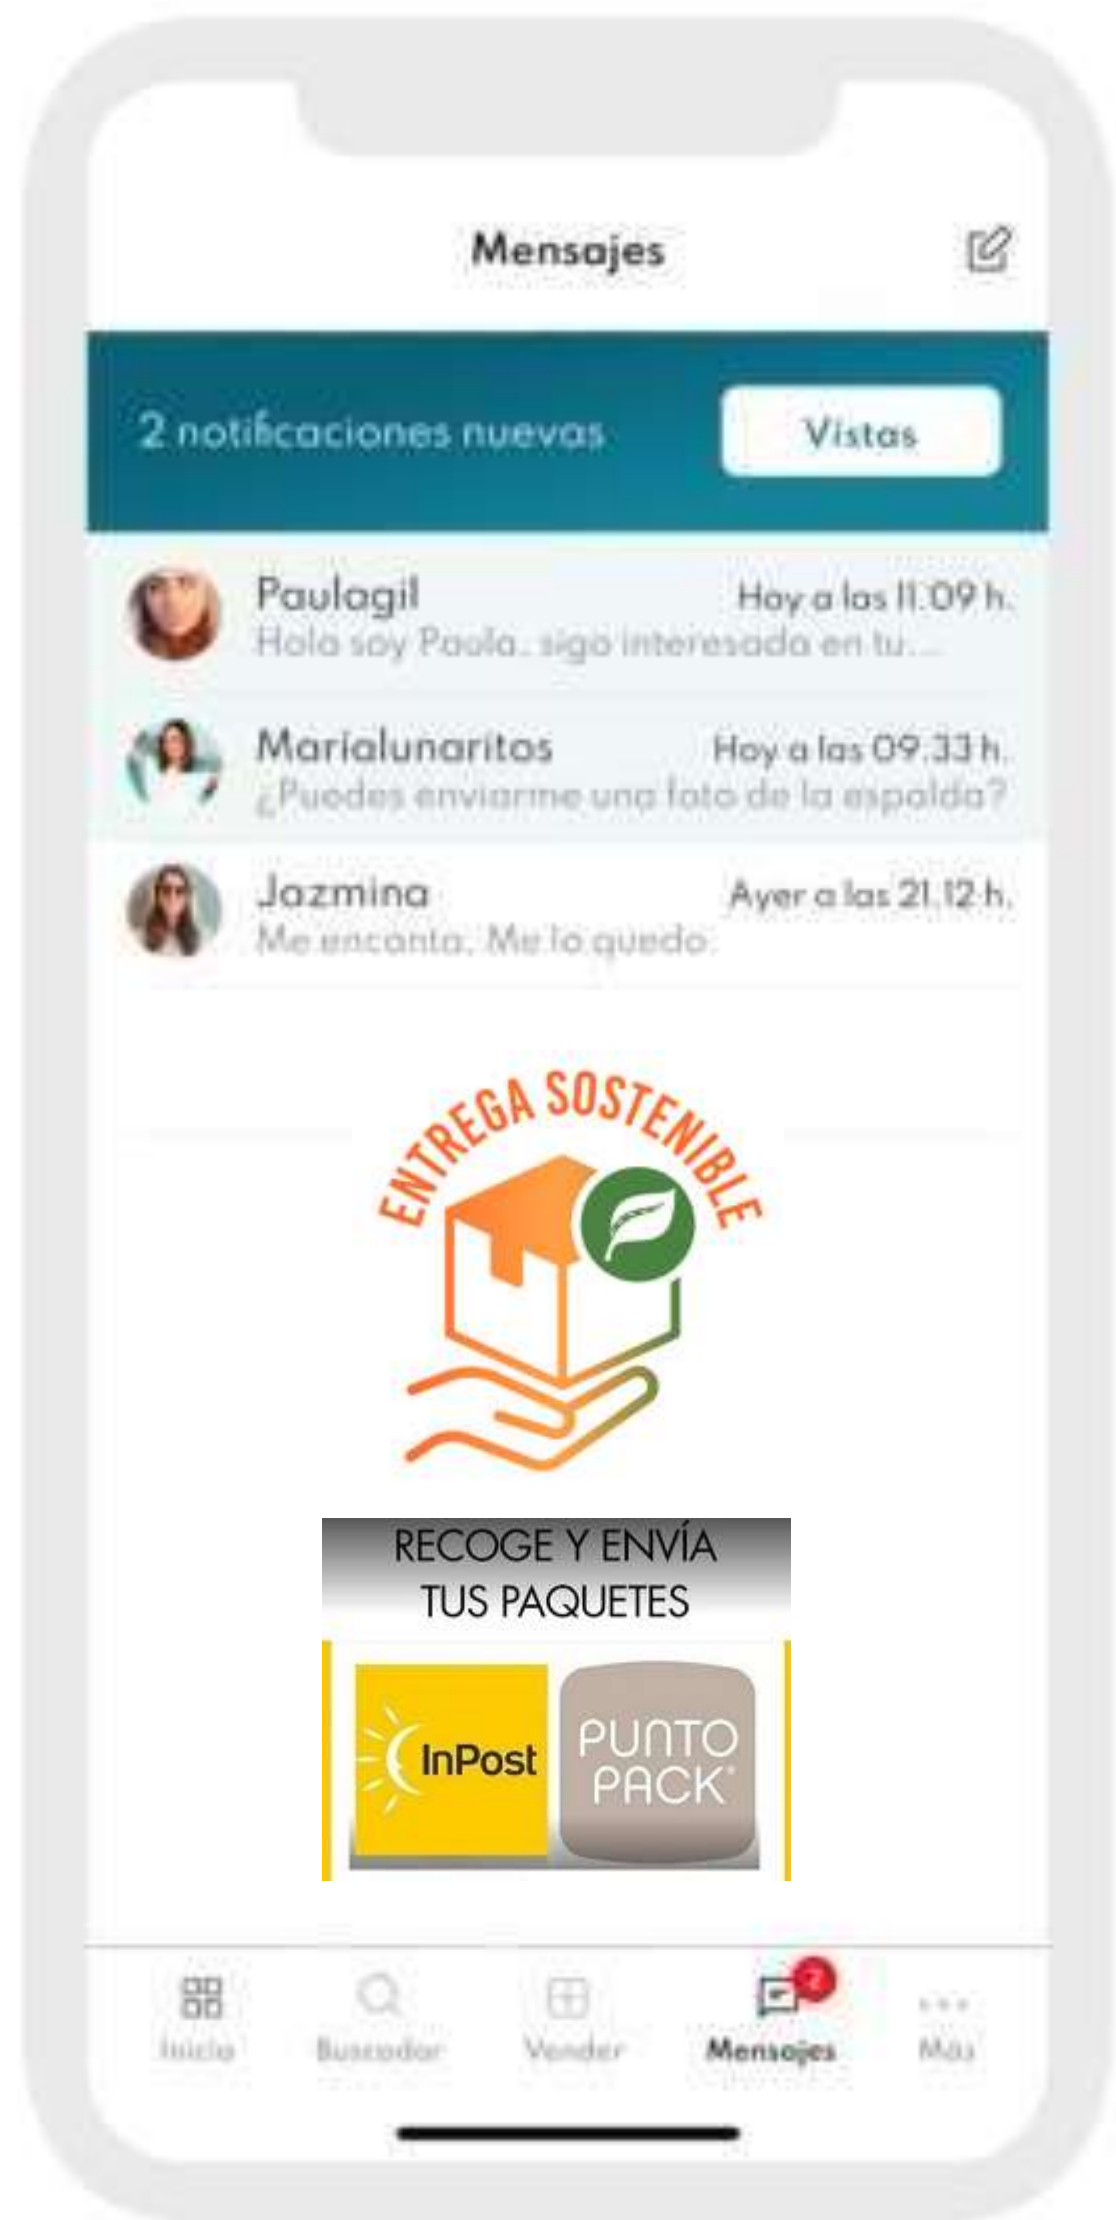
Mensajes

2 notificaciones nuevas

Vistas

Paulagil
Hoy a las 11:09 h.
Hola soy Paola, sigo interesada en tu...

Marialunaritos
Hoy a las 09:33 h.
¿Puedes enviarme una foto de la espalda?

Jazmina
Ayer a las 21:12 h.
Me encanta. Me lo quedo.

ENTREGA SOSTENIBLE

RECOGE Y ENVÍA TUS PAQUETES

InPost

PUNTO PACK

Inicio

Buscador

Vender

2

Mensajes

Más